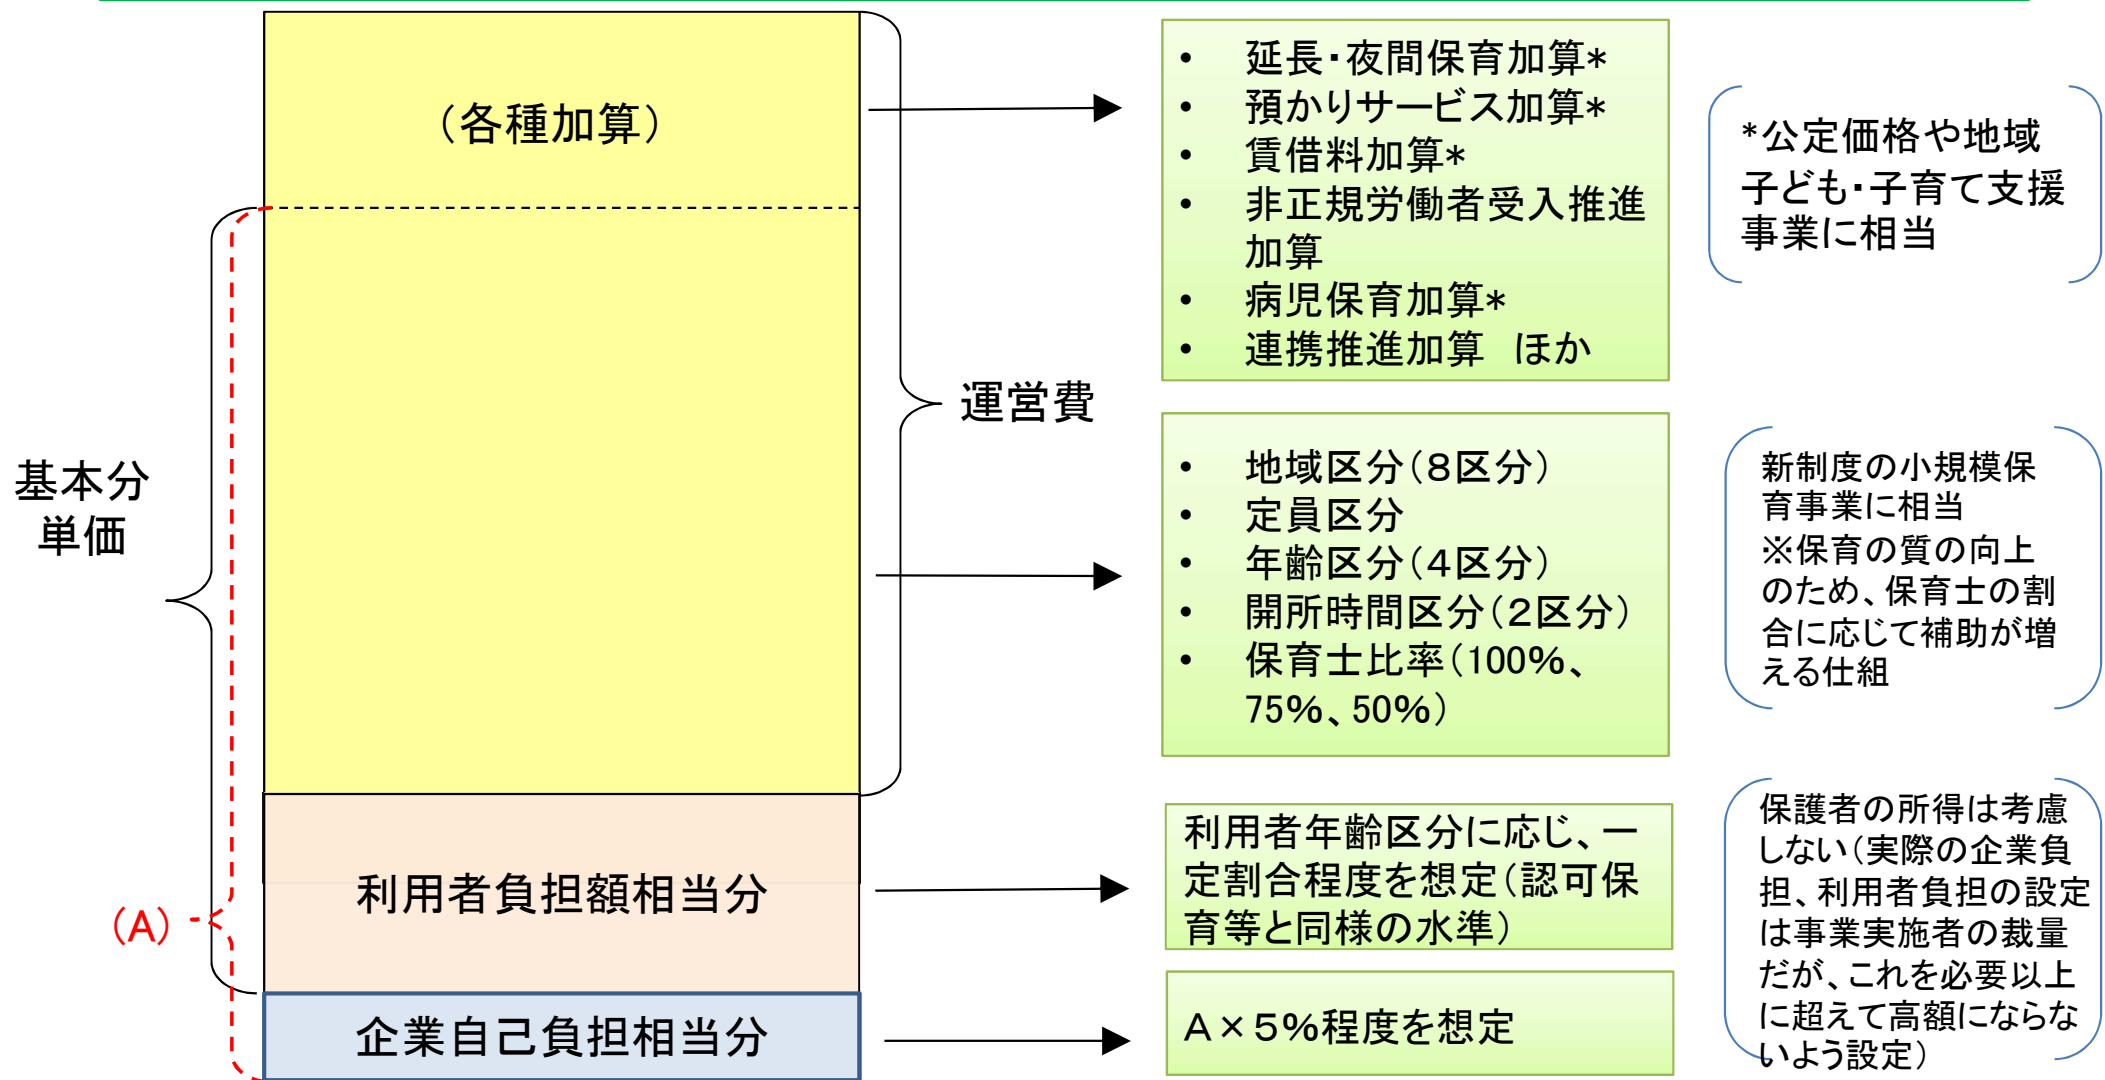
（各種加算）

基本分単価

運営費

（A）

利用者負担額相当分

企業自己負担相当分

• 延長･夜間保育加算*
• 預かりサービス加算*
• 賃借料加算*
• 非正規労働者受入推進加算
• 病児保育加算*
• 連携推進加算　ほか

• 地域区分（8区分）
• 定員区分
• 年齢区分（4区分）
• 開所時間区分（2区分）
• 保育士比率（100%、75%、50%）

利用者年齢区分に応じ、一定割合程度を想定（認可保育等と同様の水準）

A×5%程度を想定

*公定価格や地域子ども･子育て支援事業に相当

新制度の小規模保育事業に相当
※保育の質の向上のため、保育士の割合に応じて補助が増える仕組

保護者の所得は考慮しない（実際の企業負担、利用者負担の設定は事業実施者の裁量だが、これを必要以上に超えて高額にならないよう設定）